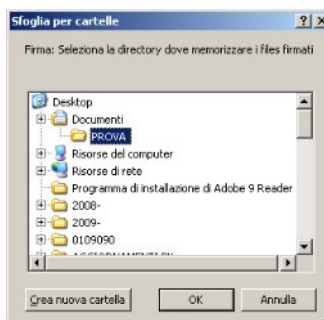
Sfoglia per cartelle ? ×

Firma: Seleziona la directory dove memorizzare i files firmati

Desktop
Documenti
PROVA
Risorse del computer
Risorse di rete
Programma di installazione di Adobe 9 Reader
2008-
2009-
0109090
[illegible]

Crea nuova cartella | OK | Annulla